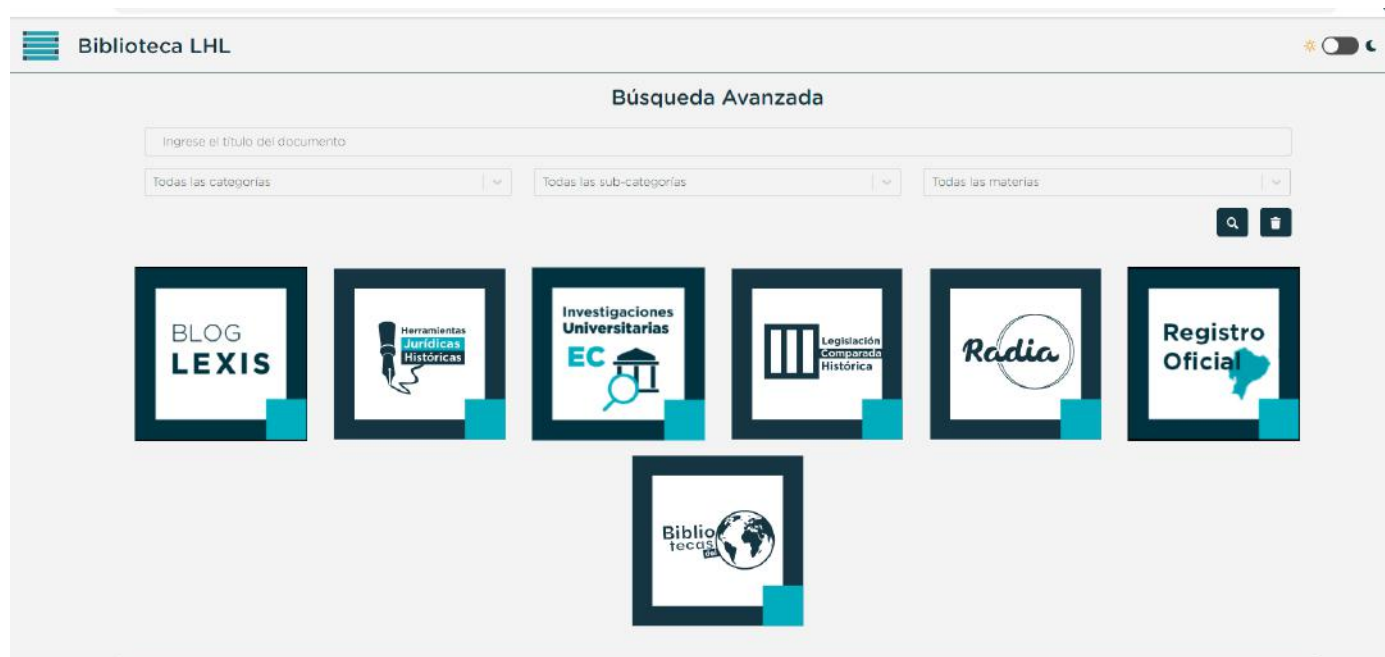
Biblioteca LHL

Búsqueda Avanzada

Ingrese el título del documento

Todas las categorías

Todas las sub-categorías

Todas las materias

BLOG LEXIS

Herramientas Jurídicas Históricas

Investigaciones Universitarias EC

Legislación Comparada Histórica

Radia

Registro Oficial

Biblio tecas del